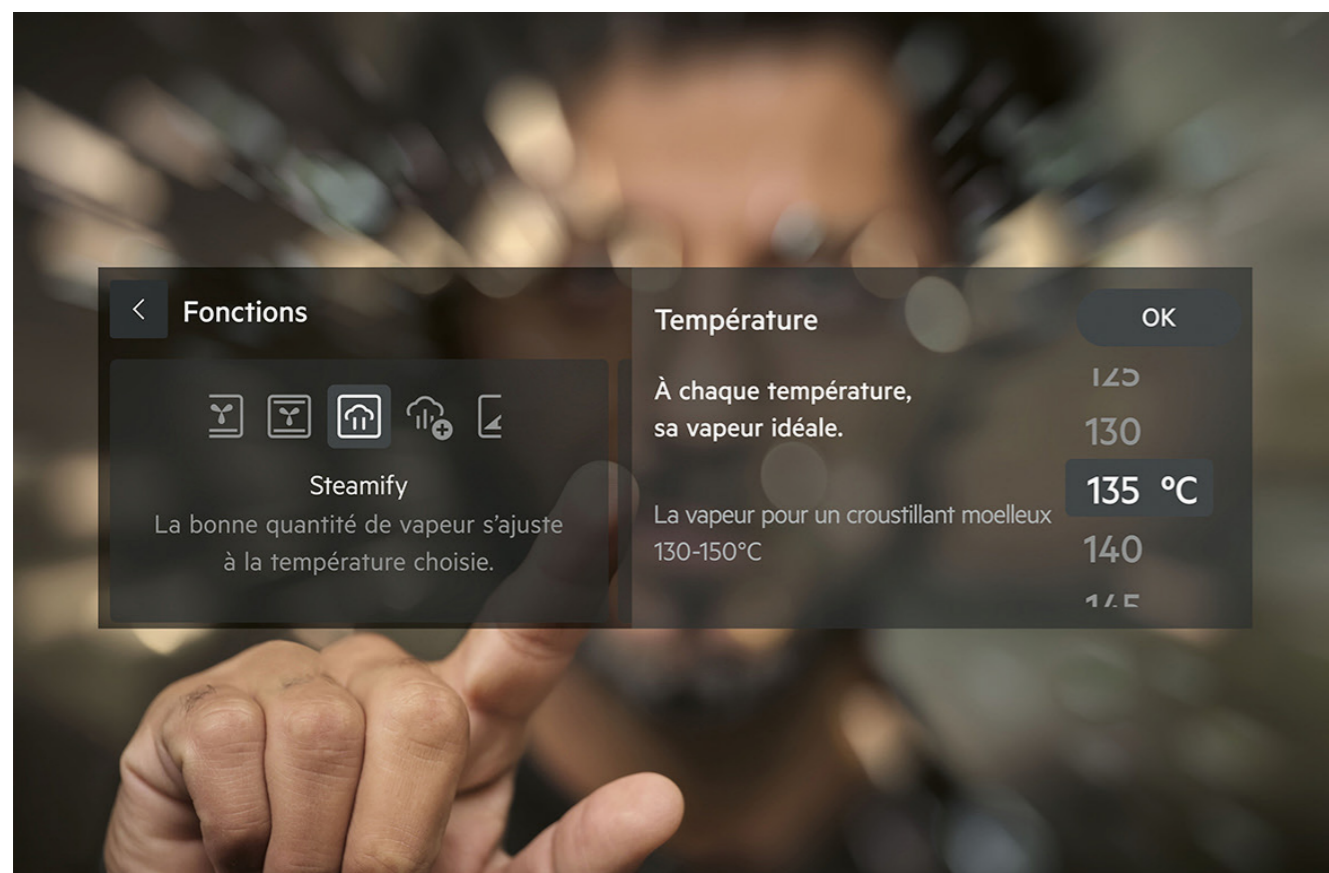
Fonctions

Steamify
La bonne quantité de vapeur s'ajuste à la température choisie.

Température

OK

À chaque température, sa vapeur idéale.

La vapeur pour un croustillant moelleux 130-150°C

125
130
135 °C
140
145